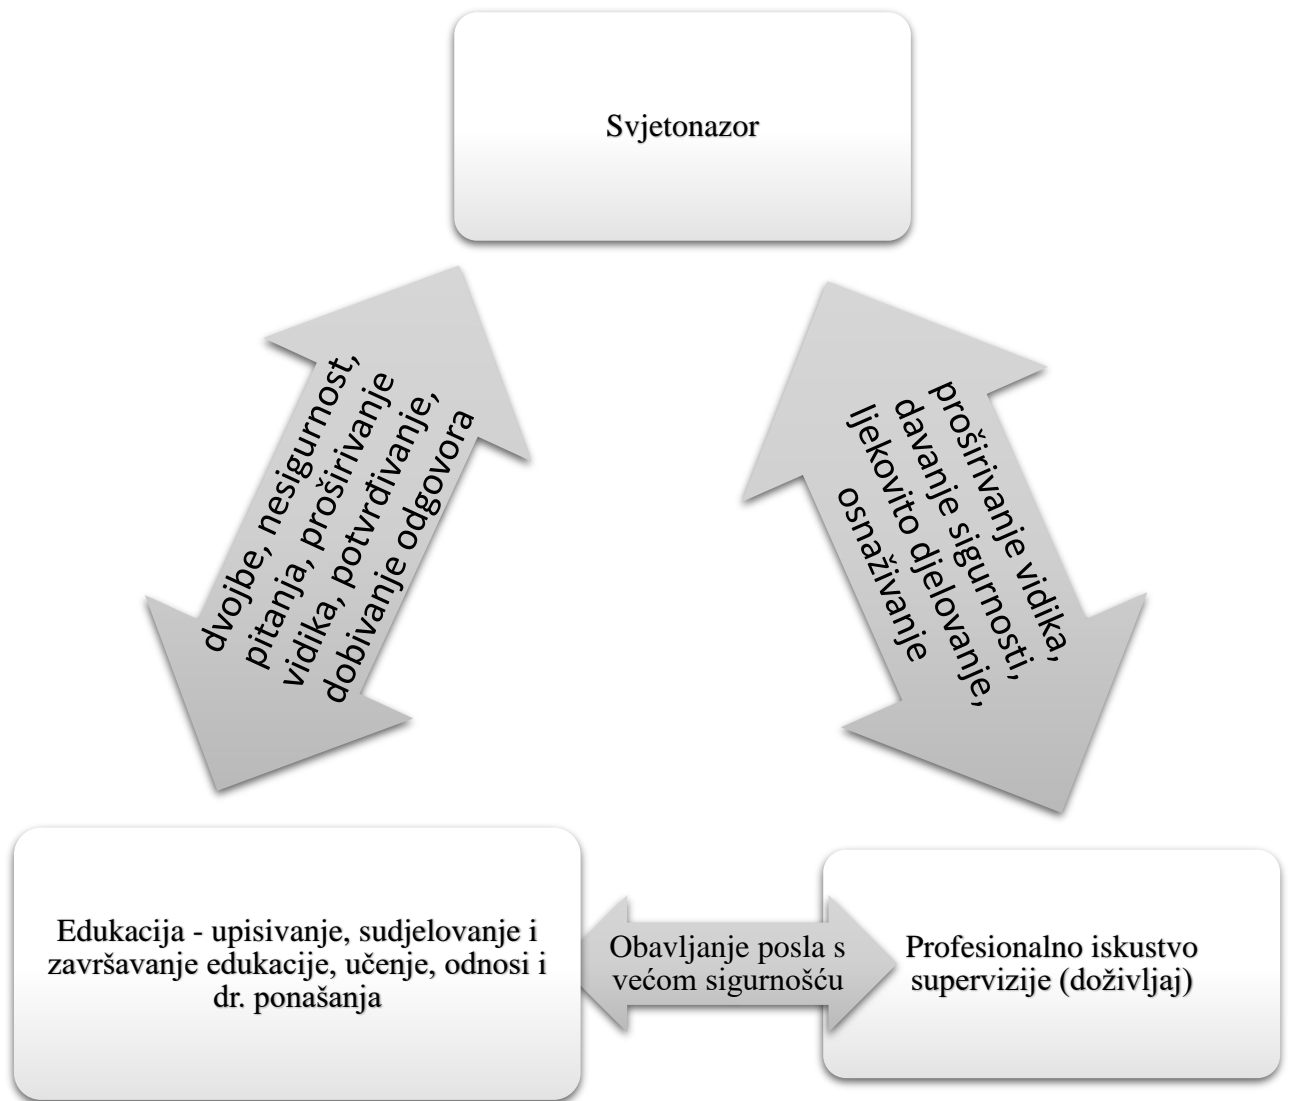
Svjetonazor

dvojbe, nesigurnost, pitanja, proširivanje vidika, potvrđivanje, dobivanje odgovora

proširivanje vidika, davanje sigurnosti, ljekovito djelovanje, osnaživanje

Edukacija - upisivanje, sudjelovanje i završavanje edukacije, učenje, odnosi i dr. ponašanja

Obavljanje posla s većom sigurnošću

Profesionalno iskustvo supervizije (doživljaj)